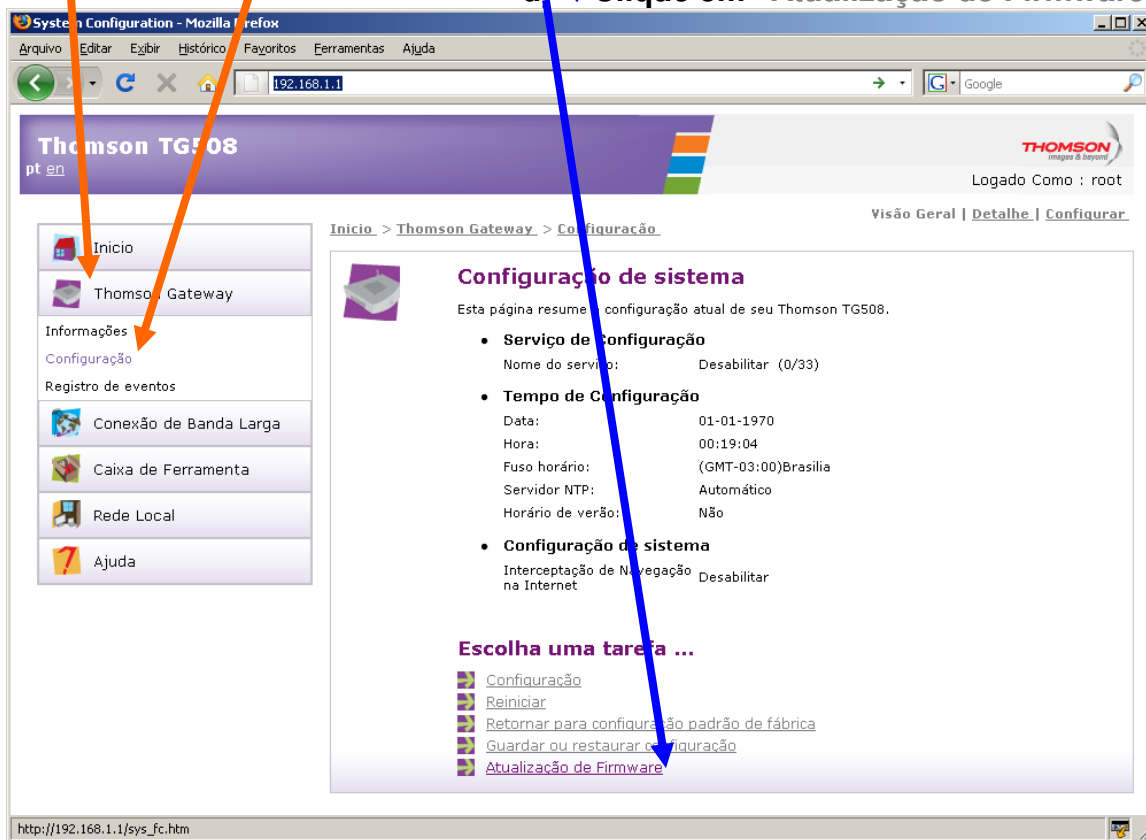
System Configuration - Mozilla Firefox

Arquivo Editar Exibir Histórico Favoritos Ferramentas Ajuda

192.168.1.1

Google

Thomson TG508
pt en

THOMSON images & beyond
Logado Como : root

Visão Geral | Detalhe | Configurar

Inicio > Thomson Gateway > Configuração

Inicio
Thomson Gateway
Informações
Configuração
Registro de eventos
Conexão de Banda Larga
Caixa de Ferramenta
Rede Local
Ajuda

Configuração de sistema

Esta página resume a configuração atual de seu Thomson TG508.

• Serviço de Configuração

| Nome do serviço: | Desabilitar (0/33) |
|---|---|

• Tempo de Configuração

| Data: | 01-01-1970 |
|---|---|
| Hora: | 00:19:04 |
| Fuso horário: | (GMT-03:00)Brasilia |
| Servidor NTP: | Automático |
| Horário de verão: | Não |

• Configuração de sistema

| Interceptação de Navegação na Internet | Desabilitar |
|---|---|

Escolha uma tarefa ...

Configuração
Reiniciar
Retornar para configuração padrão de fábrica
Guardar ou restaurar configuração
Atualização de Firmware

http://192.168.1.1/sys_fc.htm